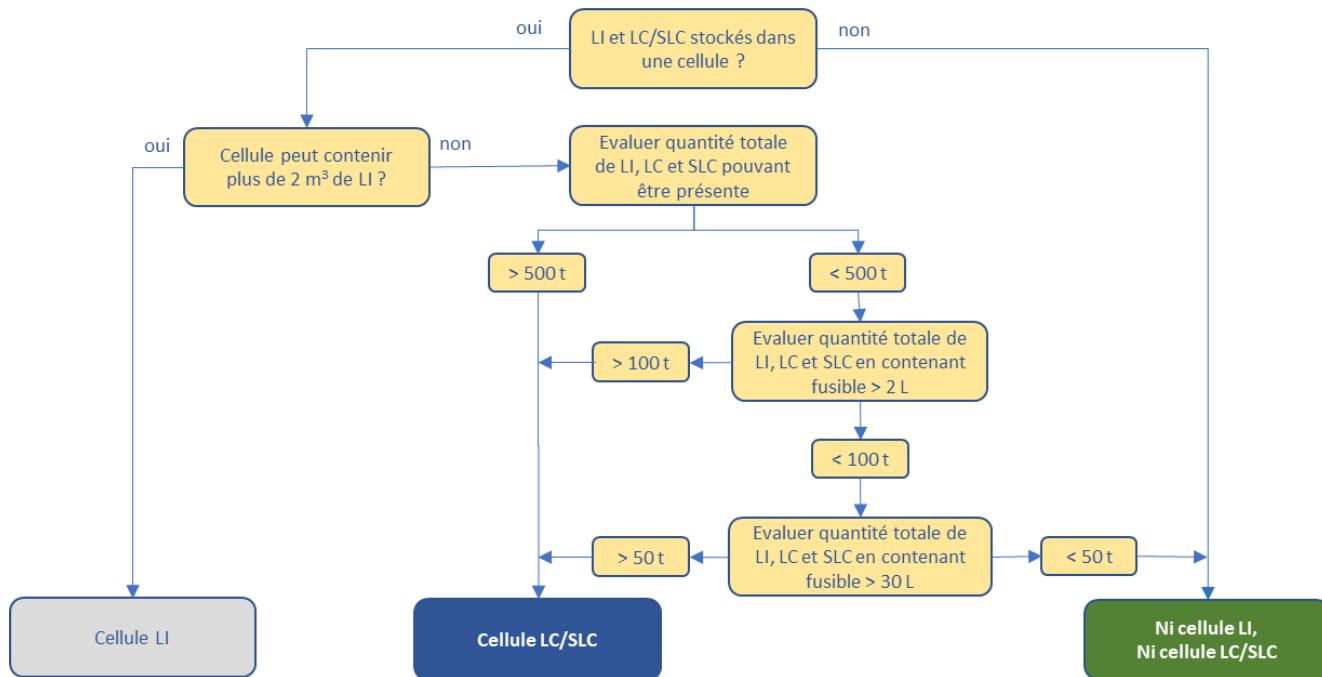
oui

LI et LC/SLC stockés dans une cellule ?

non

oui

Cellule peut contenir plus de 2 m$^3$ de LI ?

non

Evaluer quantité totale de LI, LC et SLC pouvant être présente

> 500 t

< 500 t

> 100 t

Evaluer quantité totale de LI, LC et SLC en contenant fusible > 2 L

< 100 t

> 50 t

Evaluer quantité totale de LI, LC et SLC en contenant fusible > 30 L

< 50 t

Cellule LI

Cellule LC/SLC

Ni cellule LI, Ni cellule LC/SLC